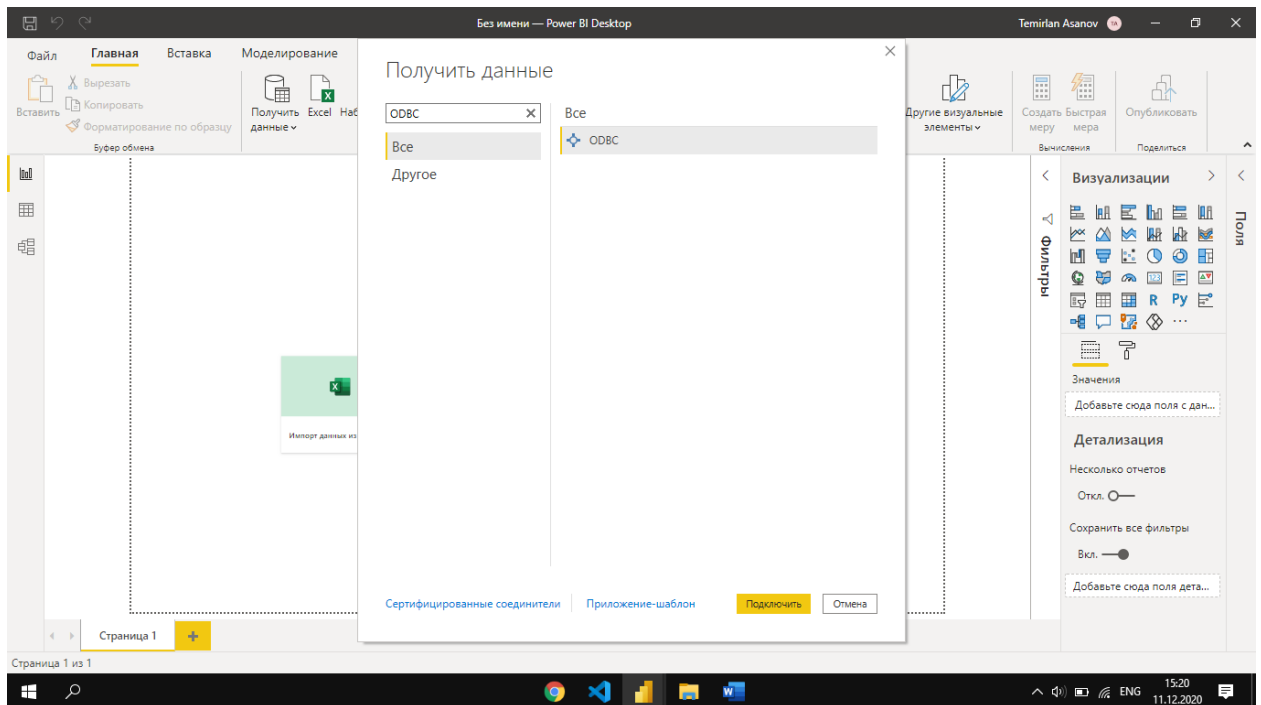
Без имени — Power BI Desktop
Temirlan Asanov

Файл Главная Вставка Моделирование

Вставить
Вырезать
Копировать
Форматирование по образцу
Буфер обмена

Получить данные
Excel
Наб

Другие визуальные элементы
Создать меру
Быстрая мера
Вычисления
Опубликовать
Поделиться

Получить данные

ODBC

Все
Другое

Все
ODBC

Сертифицированные соединители
Приложение-шаблон
Подключить
Отмена

Импорт данных из

Фильтры

Визуализации

R Py ...

Значения
Добавьте сюда поля с дан...

Детализация
Несколько отчетов
Откл.
Сохранить все фильтры
Вкл.
Добавьте сюда поля дета...

Поля

Страница 1
+

Страница 1 из 1

ENG
15:20
11.12.2020